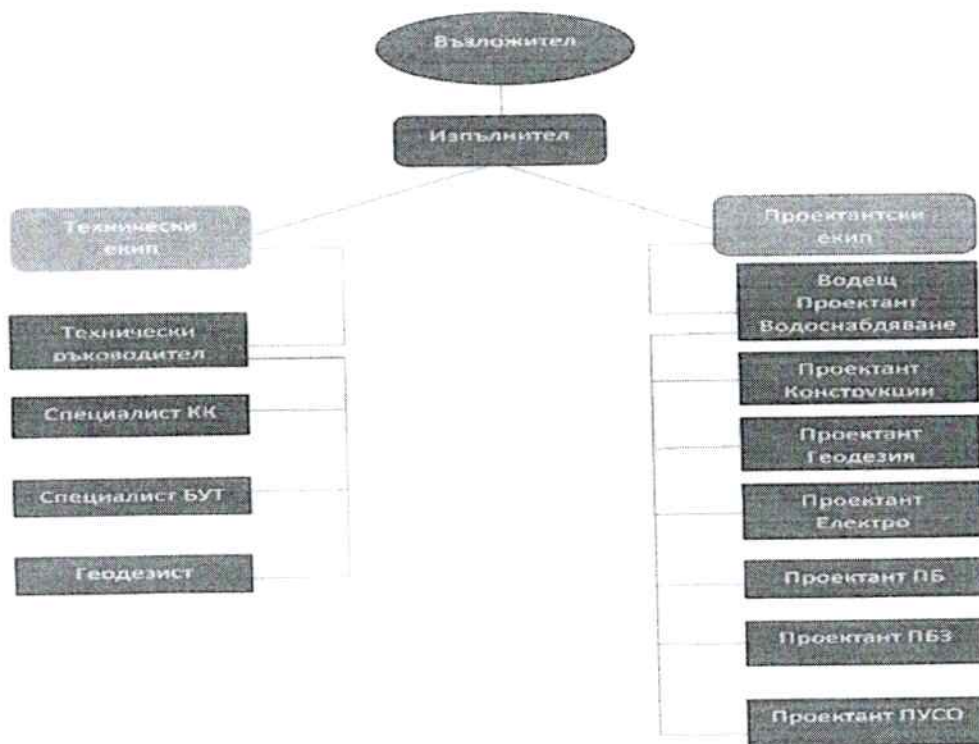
Възложител

Изпълнител

Технически екип

Проектантски екип

Технически ръководител

Специалист КК

Специалист БУТ

Геодезист

Водещ Проектант Водоснабдяване

Проектант Констукции

Проектант Геодезия

Проектант Електро

Проектант ПБ

Проектант ПБЗ

Проектант ПУСО